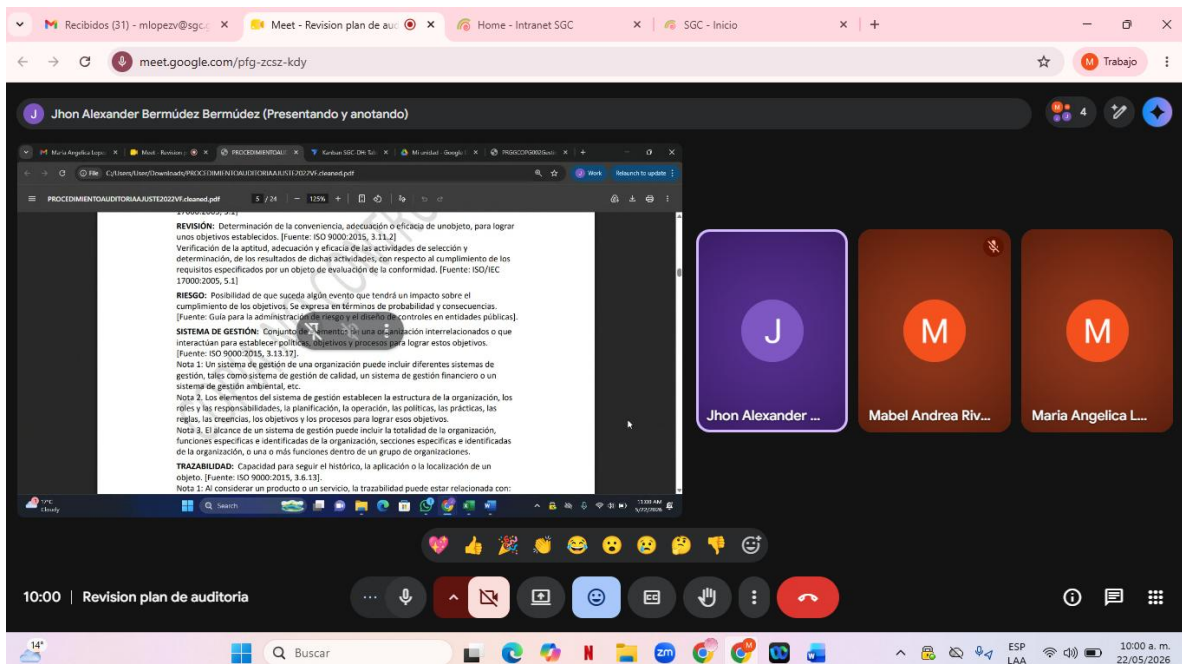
M Recibidos (31) - mlopezv@sgc × Meet - Revision plan de aud × Home - Intranet SGC × SGC - Inicio × +

meet.google.com/pfg-zcsz-kdy

M Trabajo

J Jhon Alexander Bermúdez Bermúdez (Presentando y anotando)

4

Maria Angelica Lopez × Meet - Revision × PROCEDIMIENTOAUD × Kanban SGC-DH × Mi unidad - Google × PRGGCOPG002 × +

File C:/Users/User/Downloads/PROCEDIMIENTOAUDITORIAAJUSTE2022VF.cleaned.pdf

Work Relaunch to update

PROCEDIMIENTOAUDITORIAAJUSTE2022VF.cleaned.pdf 5 / 24 125%

17000:2005, 5.1]

REVISIÓN: Determinación de la conveniencia, adecuación o eficacia de unobjeto, para lograr unos objetivos establecidos. [Fuente: ISO 9000:2015, 3.11.2] Verificación de la aptitud, adecuación y eficacia de las actividades de selección y determinación, de los resultados de dichas actividades, con respecto al cumplimiento de los requisitos especificados por un objeto de evaluación de la conformidad. [Fuente: ISO/IEC 17000:2005, 5.1]

RIESGO: Posibilidad de que suceda algún evento que tendrá un impacto sobre el cumplimiento de los objetivos. Se expresa en términos de probabilidad y consecuencias. [Fuente: Guía para la administración de riesgo y el diseño de controles en entidades públicas].

SISTEMA DE GESTIÓN: Conjunto de elementos de una organización interrelacionados o que interactúan para establecer políticas, objetivos y procesos para lograr estos objetivos. [Fuente: ISO 9000:2015, 3.13.17].
Nota 1: Un sistema de gestión de una organización puede incluir diferentes sistemas de gestión, tales como sistema de gestión de calidad, un sistema de gestión financiero o un sistema de gestión ambiental, etc.
Nota 2. Los elementos del sistema de gestión establecen la estructura de la organización, los roles y las responsabilidades, la planificación, la operación, las políticas, las prácticas, las reglas, las creencias, los objetivos y los procesos para lograr esos objetivos.
Nota 3. El alcance de un sistema de gestión puede incluir la totalidad de la organización, funciones específicas e identificadas de la organización, secciones específicas e identificadas de la organización, o una o más funciones dentro de un grupo de organizaciones.

TRAZABILIDAD: Capacidad para seguir el histórico, la aplicación o la localización de un objeto. [Fuente: ISO 9000:2015, 3.6.13].
Nota 1: Al considerar un producto o un servicio, la trazabilidad puede estar relacionada con:

Cloudy Search 10:00 AM 5/22/2026

J Jhon Alexander ...
M Mabel Andrea Riv...
M Maria Angelica L...

10:00 | Revision plan de auditoria

14° Buscar ESP LAA 10:00 a. m. 22/05/2026